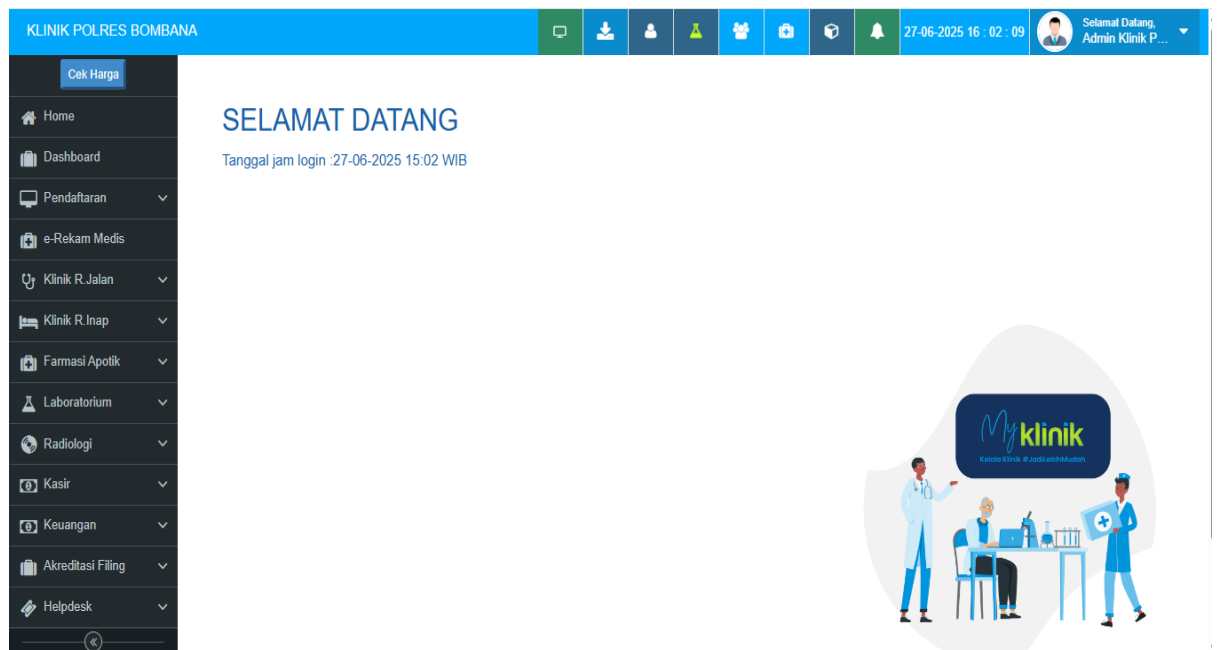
KLINIK POLRES BOMBANA

27-06-2025 16 : 02 : 09

Selamat Datang,
Admin Klinik P...

Cek Harga

Home

Dashboard

Pendaftaran

e-Rekam Medis

Klinik R.Jalan

Klinik R.Inap

Farmasi Apotik

Laboratorium

Radiologi

Kasir

Keuangan

Akreditasi Filing

Helpdesk

SELAMAT DATANG

Tanggal jam login :27-06-2025 15:02 WIB

My klinik

Kelola Klinik #JadiLebihMudah